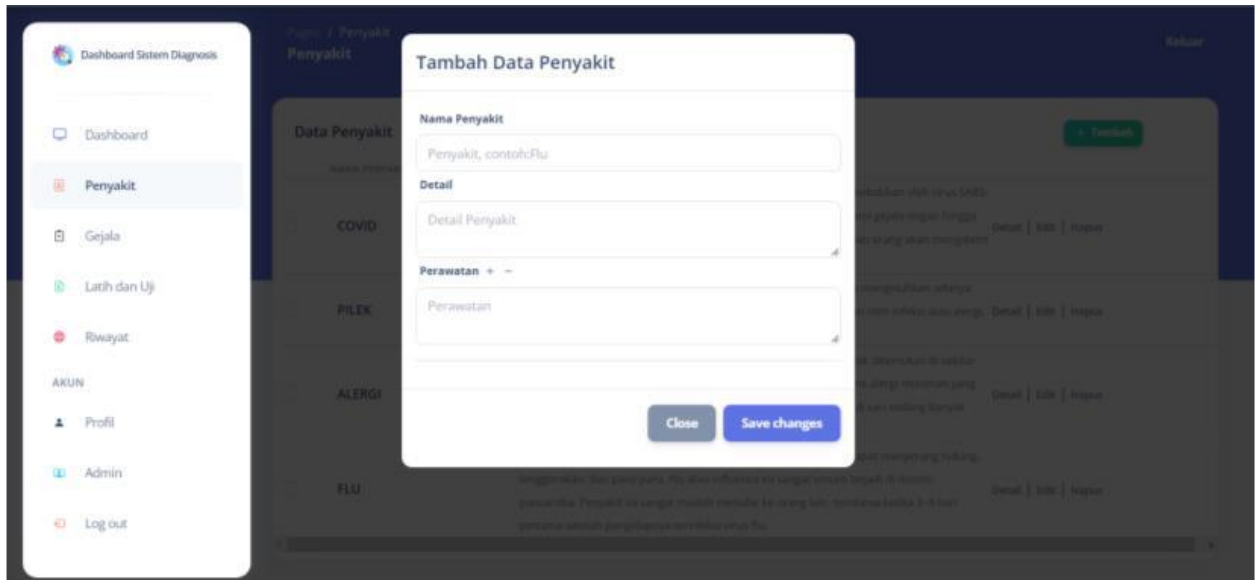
Dashboard Sistem Diagnosis

Dashboard

Penyakit

Gejala

Latih dan Uji

Riwayat

AKUN

Profil

Admin

Log out

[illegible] / Penyakit
Penyakit

Keluar

Data Penyakit

+ Tambah

COVID

PILEK

ALERGI

FLU

Detail | Edit | Hapus

Detail | Edit | Hapus

Detail | Edit | Hapus

Detail | Edit | Hapus

Tambah Data Penyakit

Nama Penyakit

Penyakit, contoh:Flu

Detail

Detail Penyakit

Perawatan + −

Perawatan

Close

Save changes